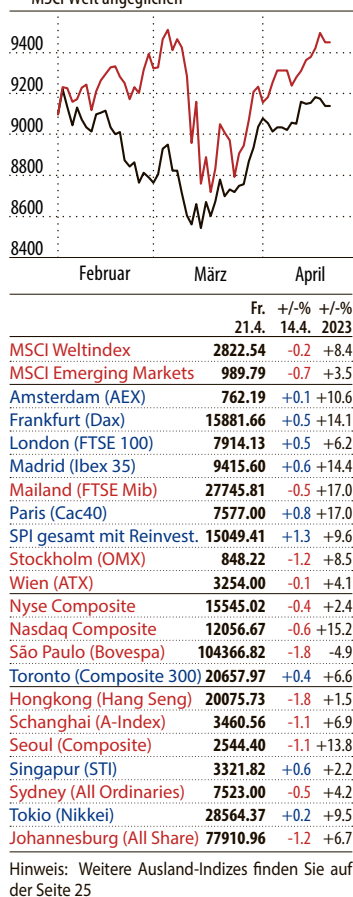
MSCI Welt angeglichen

9400
9200
9000
8800
8600
8400

Februar März April

| | Fr. 21.4. | +/-% 14.4. | +/-% 2023 |
|---|---|---|---|
| MSCI Weltindex | 2822.54 | -0.2 | +8.4 |
| MSCI Emerging Markets | 989.79 | -0.7 | +3.5 |
| Amsterdam (AEX) | 762.19 | +0.1 | +10.6 |
| Frankfurt (Dax) | 15881.66 | +0.5 | +14.1 |
| London (FTSE 100) | 7914.13 | +0.5 | +6.2 |
| Madrid (Ibex 35) | 9415.60 | +0.6 | +14.4 |
| Mailand (FTSE Mib) | 27745.81 | -0.5 | +17.0 |
| Paris (Cac40) | 7577.00 | +0.8 | +17.0 |
| SPI gesamt mit Reinvest. | 15049.41 | +1.3 | +9.6 |
| Stockholm (OMX) | 848.22 | -1.2 | +8.5 |
| Wien (ATX) | 3254.00 | -0.1 | +4.1 |
| Nyse Composite | 15545.02 | -0.4 | +2.4 |
| Nasdaq Composite | 12056.67 | -0.6 | +15.2 |
| São Paulo (Bovespa) | 104366.82 | -1.8 | -4.9 |
| Toronto (Composite 300) | 20657.97 | +0.4 | +6.6 |
| Hongkong (Hang Seng) | 20075.73 | -1.8 | +1.5 |
| Schanghai (A-Index) | 3460.56 | -1.1 | +6.9 |
| Seoul (Composite) | 2544.40 | -1.1 | +13.8 |
| Singapur (STI) | 3321.82 | +0.6 | +2.2 |
| Sydney (All Ordinaries) | 7523.00 | -0.5 | +4.2 |
| Tokio (Nikkei) | 28564.37 | +0.8 | +9.5 |
| Johannesburg (All Share) | 77910.96 | -1.2 | +6.7 |

Hinweis: Weitere Ausland-Indizes finden Sie auf der Seite 25